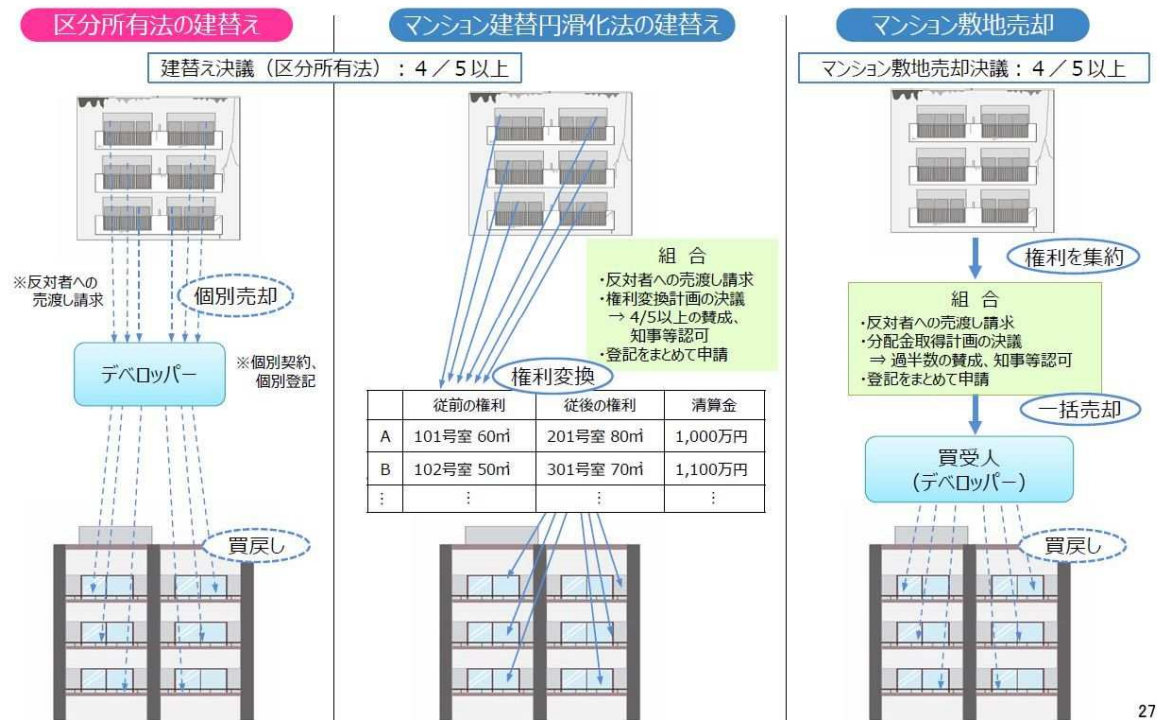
区分所有法の建替え

マンション建替円滑化法の建替え

マンション敷地売却

建替え決議（区分所有法）：４／５以上

マンション敷地売却決議：４／５以上

※反対者への売渡し請求

個別売却

デベロッパー

※個別契約、個別登記

買戻し

組 合
・反対者への売渡し請求
・権利変換計画の決議
→ 4/5以上の賛成、知事等認可
・登記をまとめて申請

権利変換

| | 従前の権利 | 従後の権利 | 清算金 |
|---|---|---|---|
| A | 101号室 60㎡ | 201号室 80㎡ | 1,000万円 |
| B | 102号室 50㎡ | 301号室 70㎡ | 1,100万円 |
| ⋮ | ⋮ | ⋮ | ⋮ |

権利を集約

組 合
・反対者への売渡し請求
・分配金取得計画の決議
⇒ 過半数の賛成、知事等認可
・登記をまとめて申請

一括売却

買受人
（デベロッパー）

買戻し

27